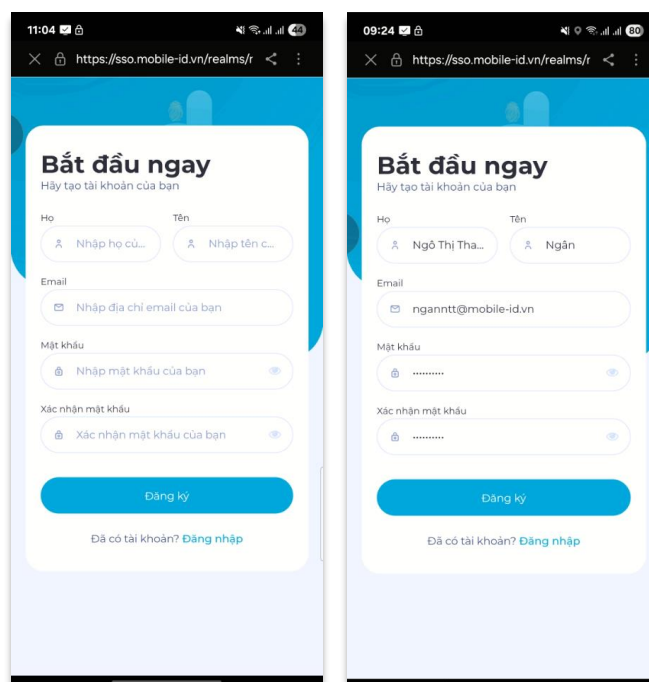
11:04 44
https://sso.mobile-id.vn/realms/r

Bắt đầu ngay
Hãy tạo tài khoản của bạn

Họ
Nhập họ củ...

Tên
Nhập tên c...

Email
Nhập địa chỉ email của bạn

Mật khẩu
Nhập mật khẩu của bạn

Xác nhận mật khẩu
Xác nhận mật khẩu của bạn

Đăng ký

Đã có tài khoản? Đăng nhập

09:24 80
https://sso.mobile-id.vn/realms/r

Bắt đầu ngay
Hãy tạo tài khoản của bạn

Họ
Ngô Thị Tha...

Tên
Ngân

Email
ngannt@mobile-id.vn

Mật khẩu
••••••••••

Xác nhận mật khẩu
••••••••••

Đăng ký

Đã có tài khoản? Đăng nhập